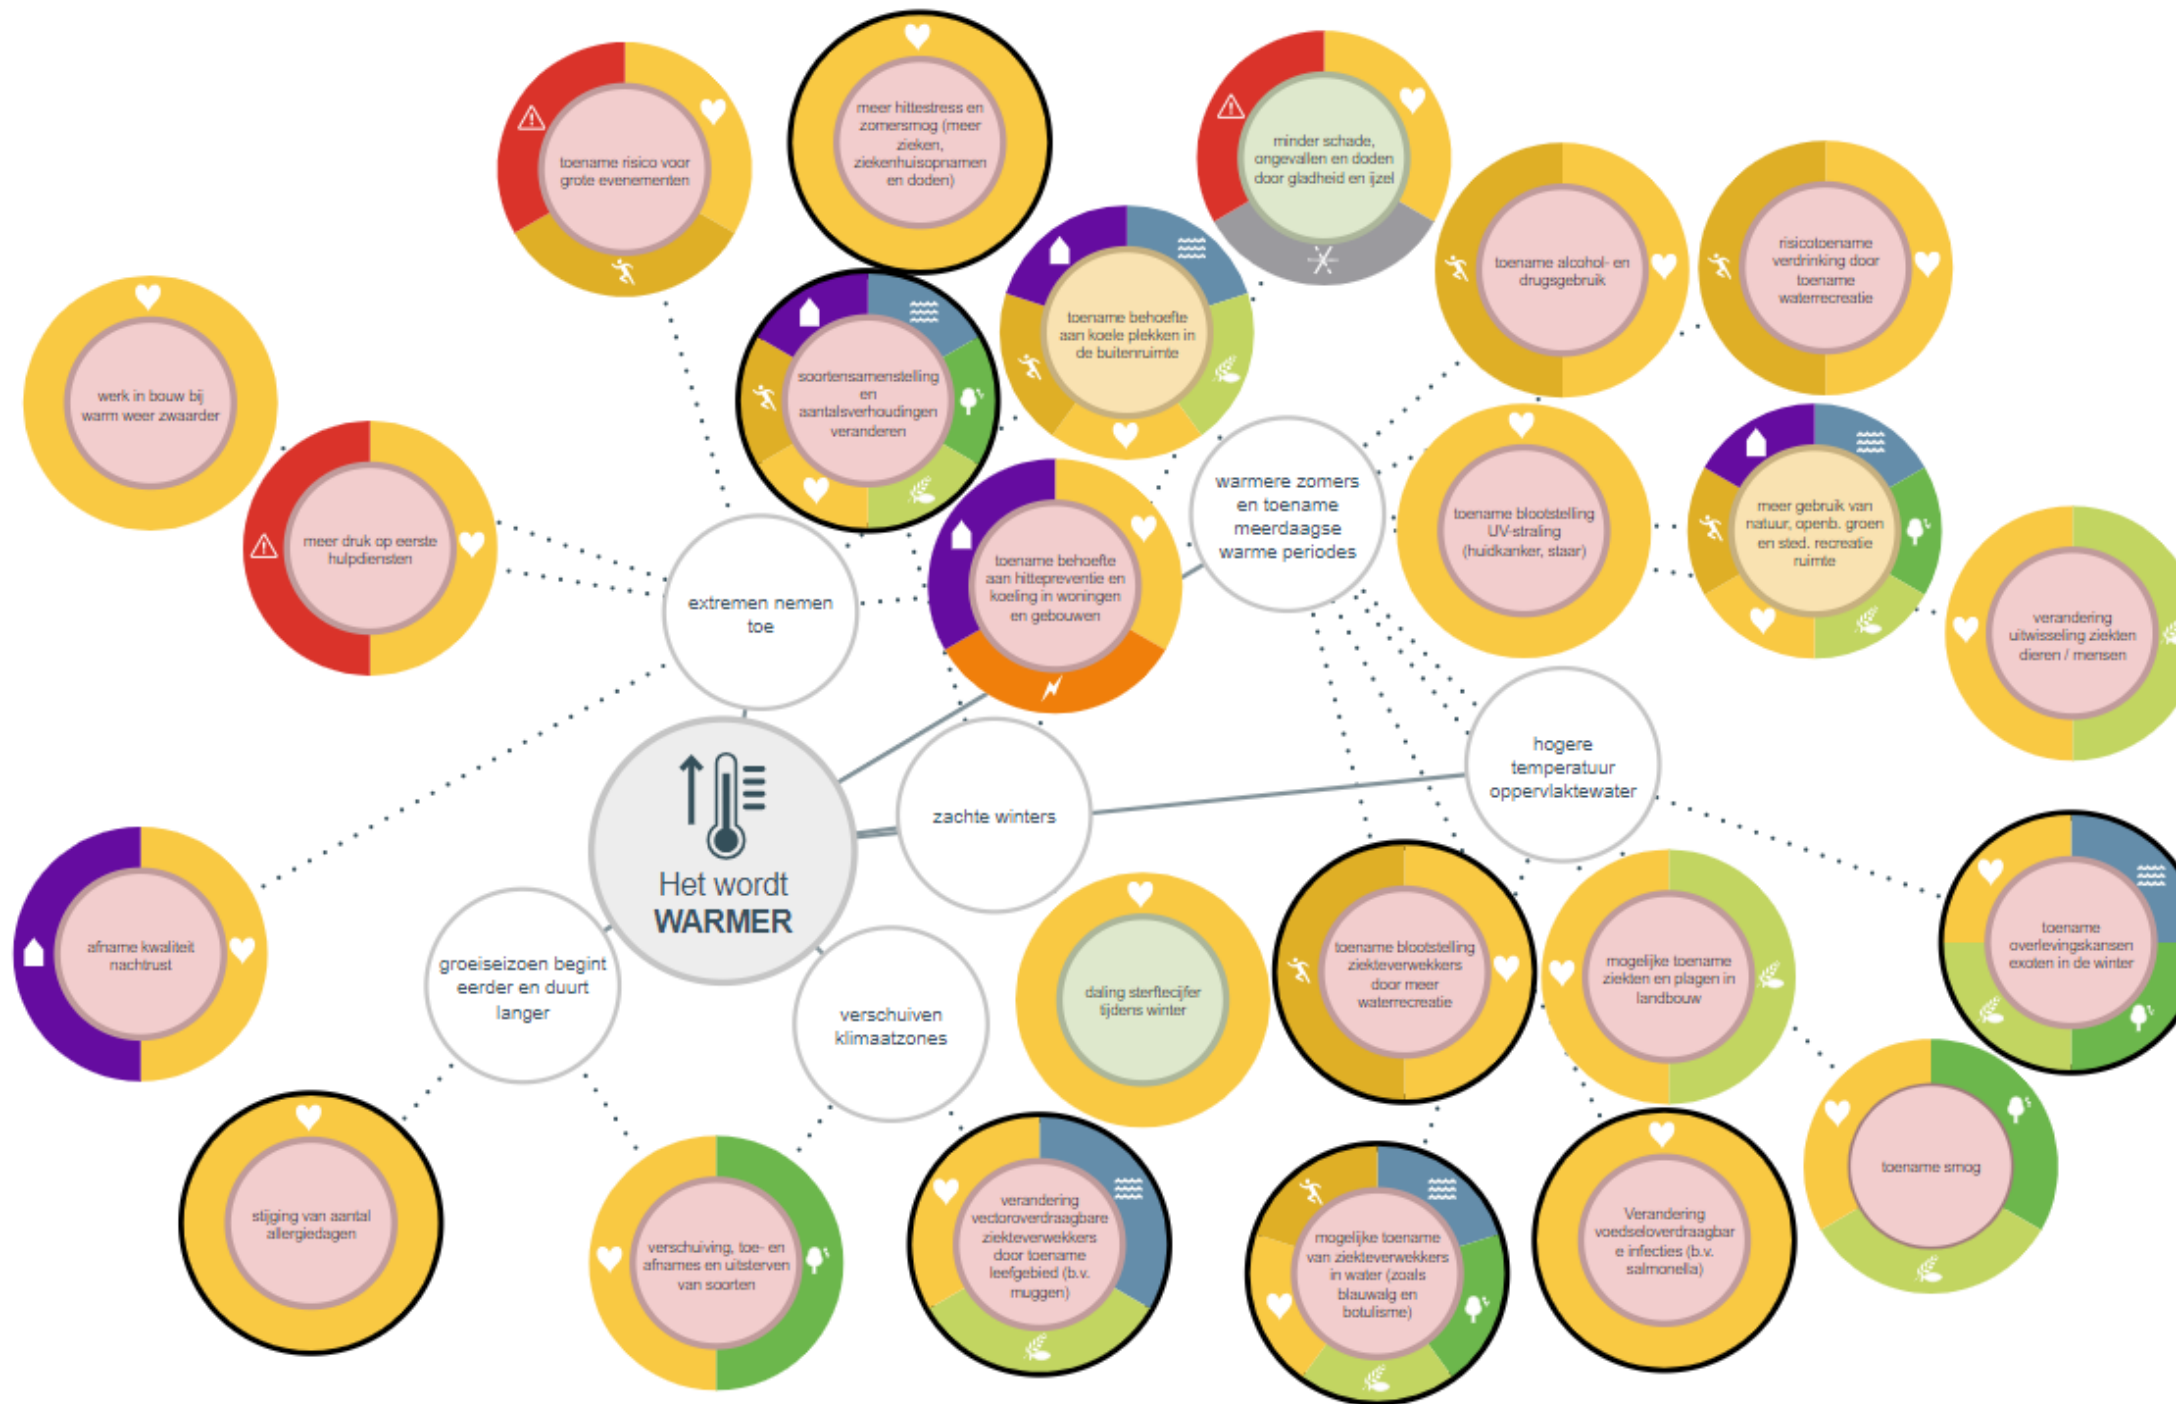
toename risico voor grote evenementen

meer hittestress en zomersmog (meer zieken, ziekenhuisopnamen en doden)

minder schade, ongevallen en doden door gladheid en ijzel

toename alcohol- en drugsgebruik

risicotoename verdrinking door toename waterrecreatie

werk in bouw bij warm weer zwaarder

soortensamenstelling en aantalsverhoudingen veranderen

toename behoefte aan koele plekken in de buitenruimte

meer druk op eerste hulpdiensten

toename behoefte aan hitteprevente en koeling in woningen en gebouwen

warmere zomers en toename meerdaagse warme periodes

toename blootstelling UV-straling (huidkanker, staar)

meer gebruik van natuur, openb. groen en sted. recreatie ruimte

verandering uitwisseling ziekten dieren / mensen

extremen nemen toe

hogere temperatuur oppervlaktewater

Het wordt WARMER

zachte winters

afname kwaliteit nachtrust

groeiseizoen begint eerder en duurt langer

verschuiven klimaatzones

daling sterftecijfer tijdens winter

toename blootstelling ziekteverwekkers door meer waterrecreatie

mogelijke toename ziekten en plagen in landbouw

toename overlevingskansen exoten in de winter

stijging van aantal allergiedagen

verschuiving, toe- en afnames en uitsterven van soorten

verandering vectoroverdraagbare ziekteverwekkers door toename leefgebied (b.v. muggen)

mogelijke toename van ziekteverwekkers in water (zoals blauwalg en botulisme)

Verandering voedseloverdraagbare infecties (b.v. salmonella)

toename smog